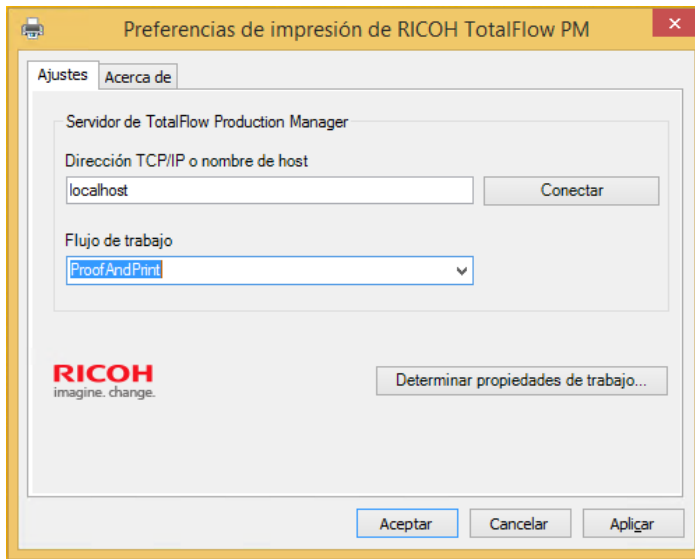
Preferencias de impresión de RICOH TotalFlow PM

Ajustes | Acerca de

Servidor de TotalFlow Production Manager

Dirección TCP/IP o nombre de host

localhost

Conectar

Flujo de trabajo

ProofAndPrint

RICOH
imagine. change.

Determinar propiedades de trabajo...

Aceptar | Cancelar | Aplicar